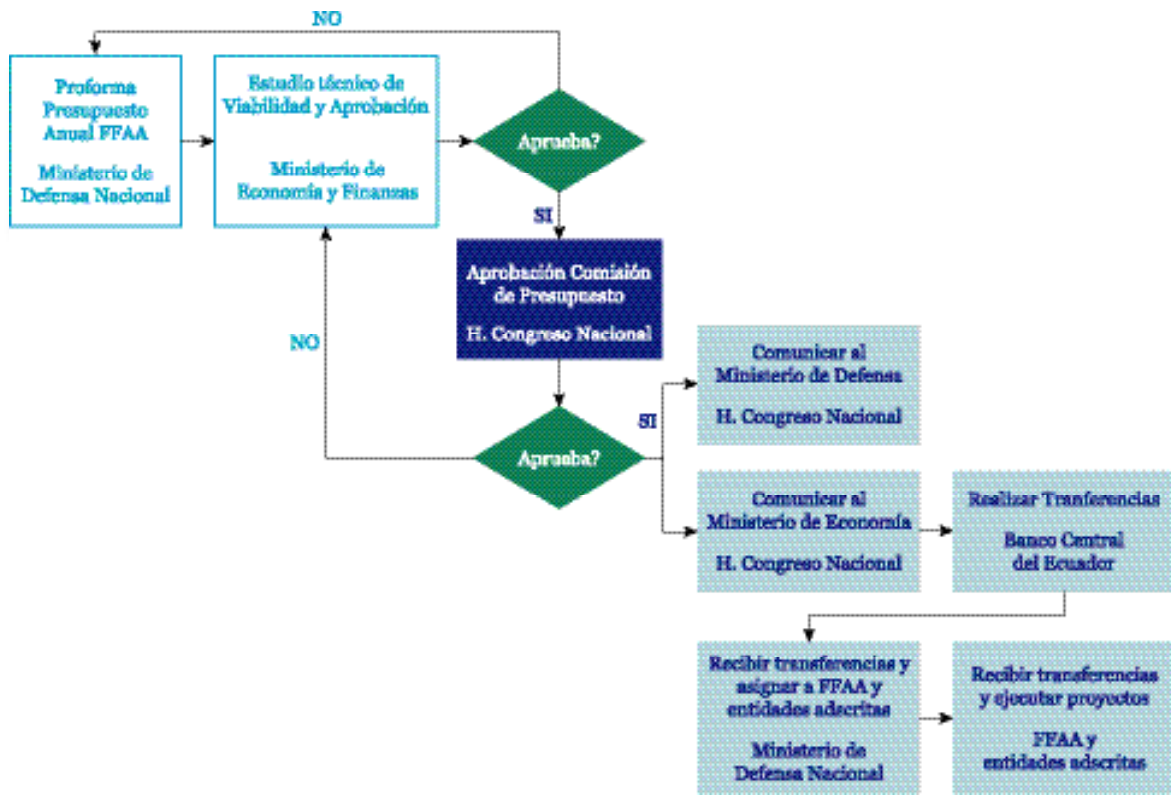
NO

Proforma Presupuesto Anual FFAA

Ministerio de Defensa Nacional

Estudio técnico de Viabilidad y Aprobación

Ministerio de Economía y Finanzas

Aprueba?

SI

Aprobación Comisión de Presupuesto

H. Congreso Nacional

NO

Aprueba?

SI

Comunicar al Ministerio de Defensa

H. Congreso Nacional

Comunicar al Ministerio de Economía

H. Congreso Nacional

Realizar Tranferencias

Banco Central del Ecuador

Recibir transferencias y asignar a FFAA y entidades adscritas

Ministerio de Defensa Nacional

Recibir transferencias y ejecutar proyectos

FFAA y entidades adscritas